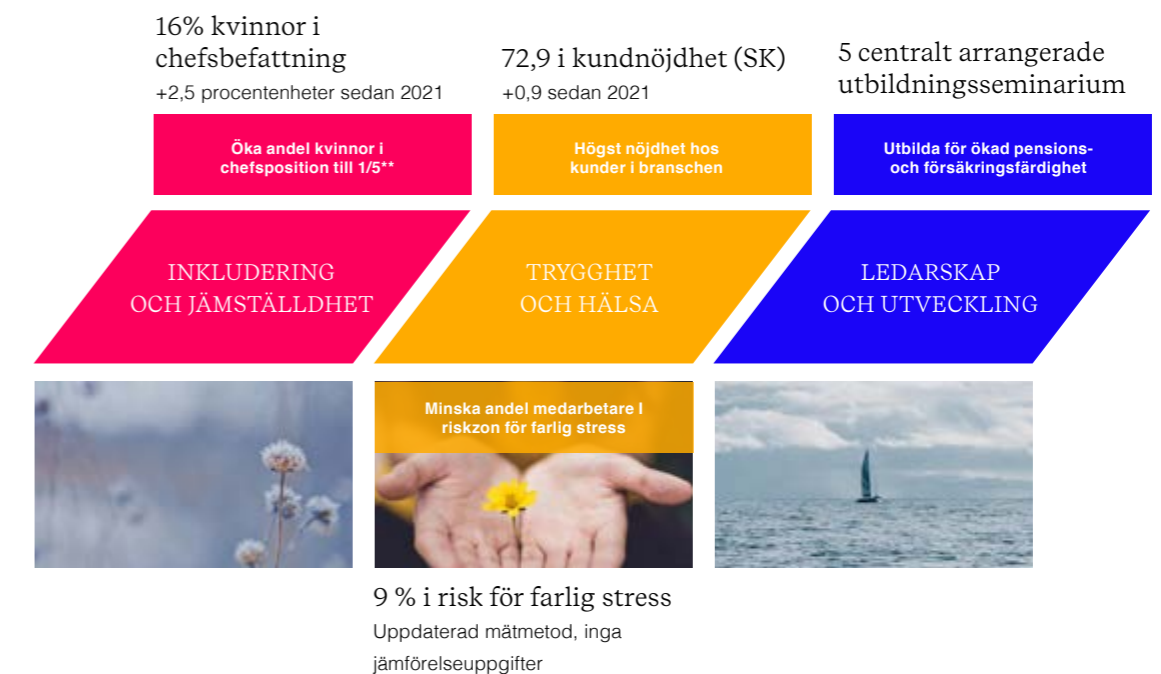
16% kvinnor i chefsbefattning
+2,5 procentenheter sedan 2021

Öka andel kvinnor i chefsposition till 1/5**

INKLUDERING OCH JÄMSTÄLLDHET

72,9 i kundnöjdhet (SK)
+0,9 sedan 2021

Högst nöjdhet hos kunder i branschen

TRYGGHET OCH HÄLSA

5 centralt arrangerade utbildningsseminarium

Utbilda för ökad pensions- och försäkringsfärdighet

LEDARSKAP OCH UTVECKLING

Minska andel medarbetare I riskzon för farlig stress

9 % i risk för farlig stress
Uppdaterad mätmetod, inga jämförelseuppgifter